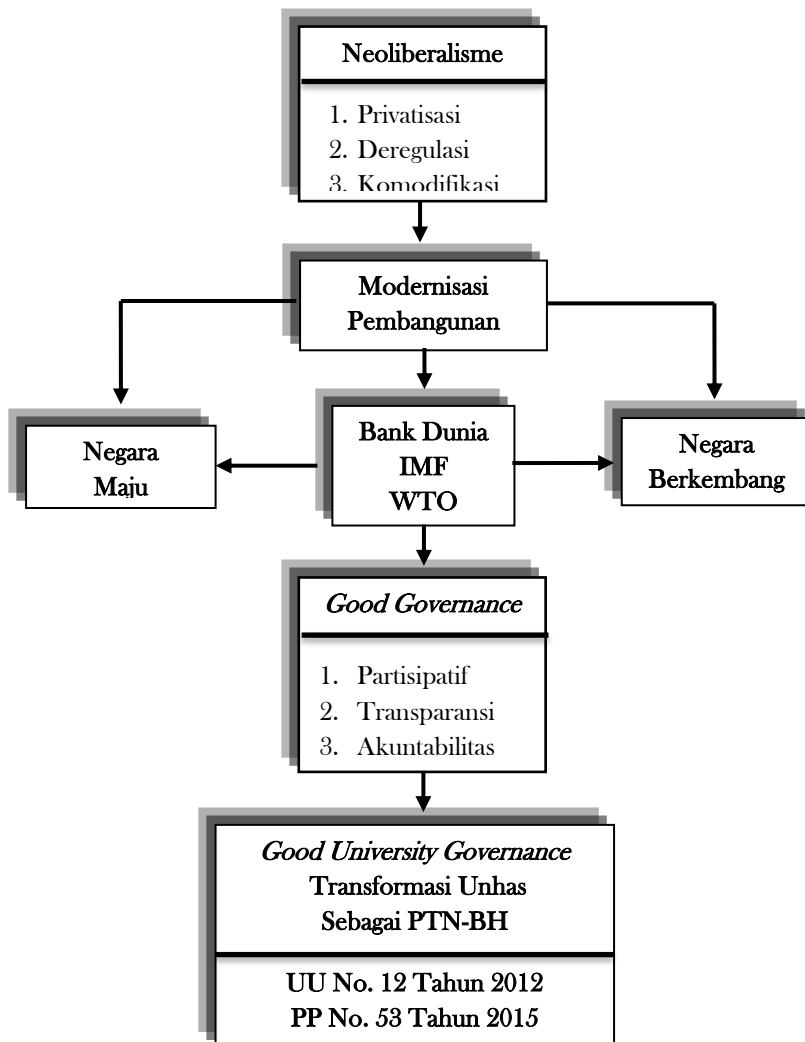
Neoliberalisme

1. Privatisasi
2. Deregulasi
3. Komodifikasi

Modernisasi Pembangunan

Negara Maju

Bank Dunia
IMF
WTO

Negara Berkembang

*Good Governance*

1. Partisipatif
2. Transparansi
3. Akuntabilitas

*Good University Governance*
Transformasi Unhas
Sebagai PTN-BH

UU No. 12 Tahun 2012
PP No. 53 Tahun 2015